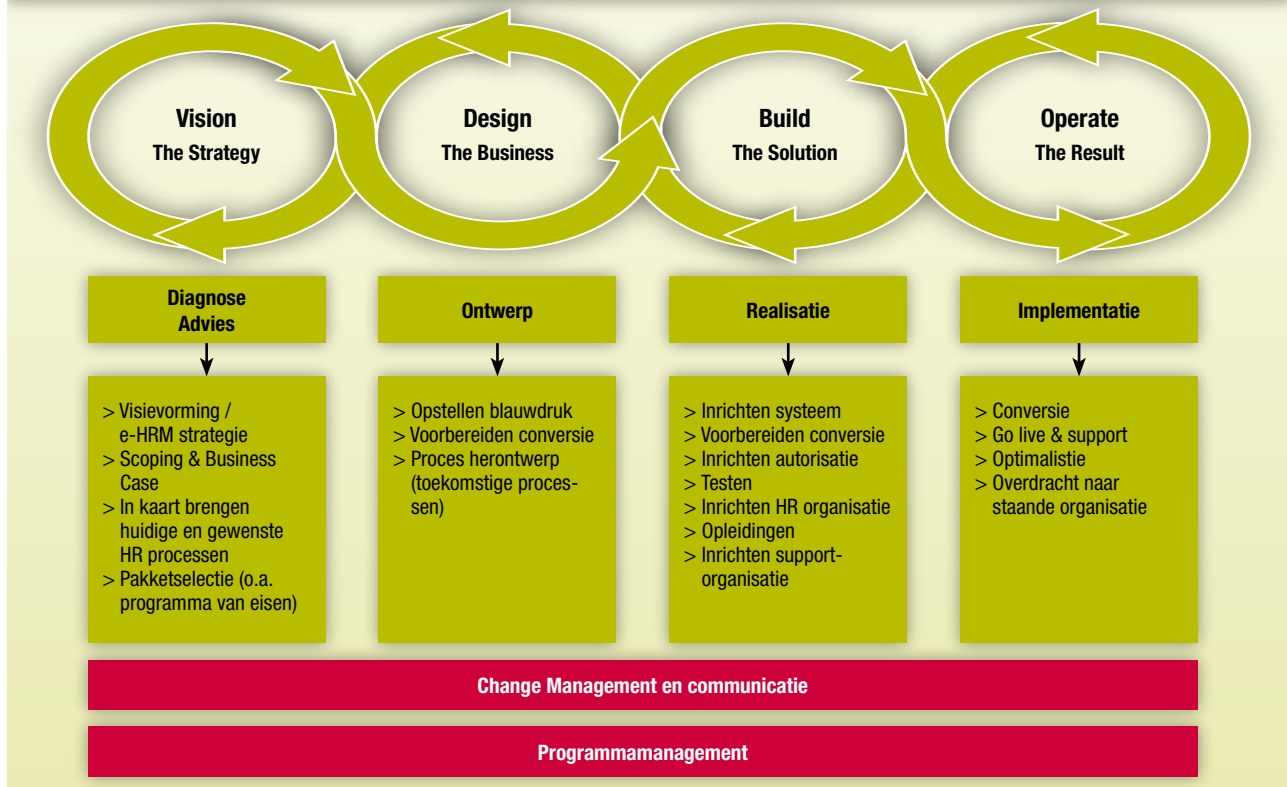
Vision
The Strategy

Design
The Business

Build
The Solution

Operate
The Result

Diagnose
Advies

Ontwerp

Realisatie

Implementatie

> Visievorming / e-HRM strategie
> Scoping & Business Case
> In kaart brengen huidige en gewenste HR processen
> Pakketselectie (o.a. programma van eisen)

> Opstellen blauwdruk
> Voorbereiden conversie
> Proces herontwerp (toekomstige processen)

> Inrichten systeem
> Voorbereiden conversie
> Inrichten autorisatie
> Testen
> Inrichten HR organisatie
> Opleidingen
> Inrichten supportorganisatie

> Conversie
> Go live & support
> Optimalistie
> Overdracht naar staande organisatie

Change Management en communicatie

Programmamanagement